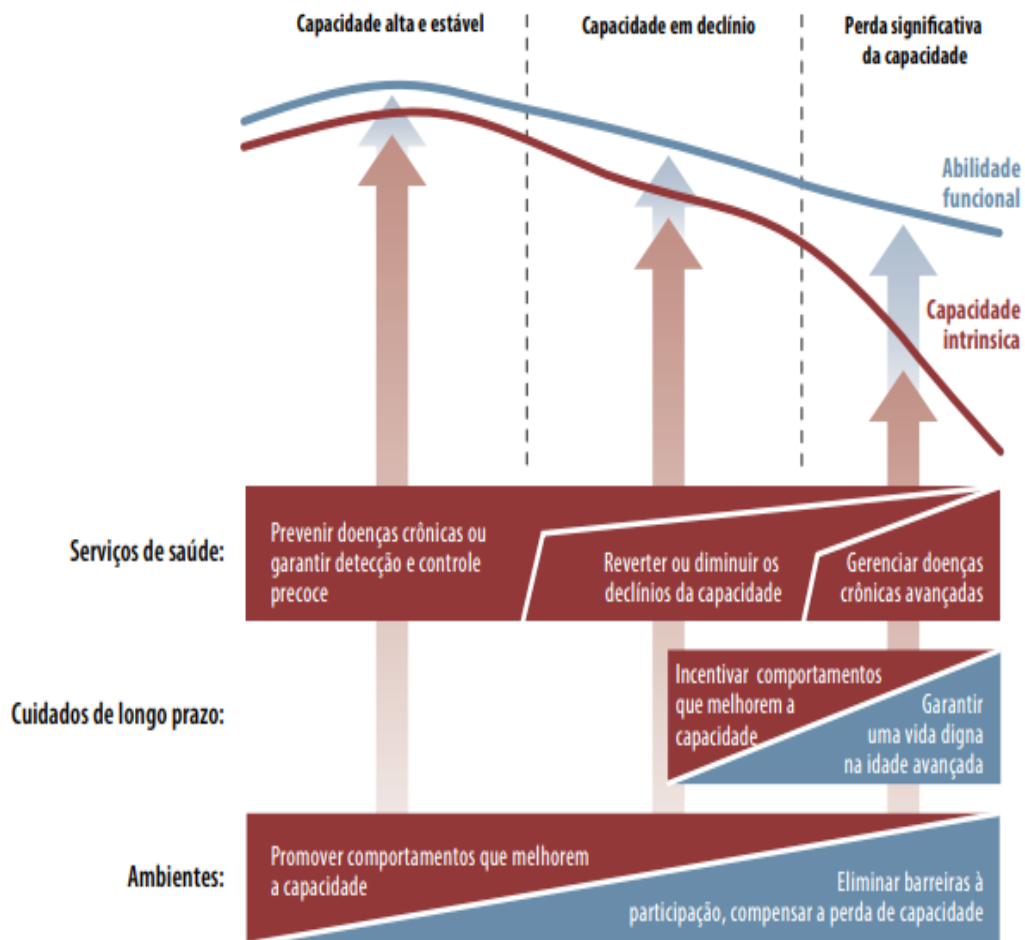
Capacidade alta e estável

Capacidade em declínio

Perda significativa da capacidade

Abilidade funcional

Capacidade intrinsica

Serviços de saúde:

Prevenir doenças crônicas ou garantir detecção e controle precoce

Reverter ou diminuir os declínios da capacidade

Gerenciar doenças crônicas avançadas

Cuidados de longo prazo:

Incentivar comportamentos que melhorem a capacidade

Garantir uma vida digna na idade avançada

Ambientes:

Promover comportamentos que melhorem a capacidade

Eliminar barreiras à participação, compensar a perda de capacidade